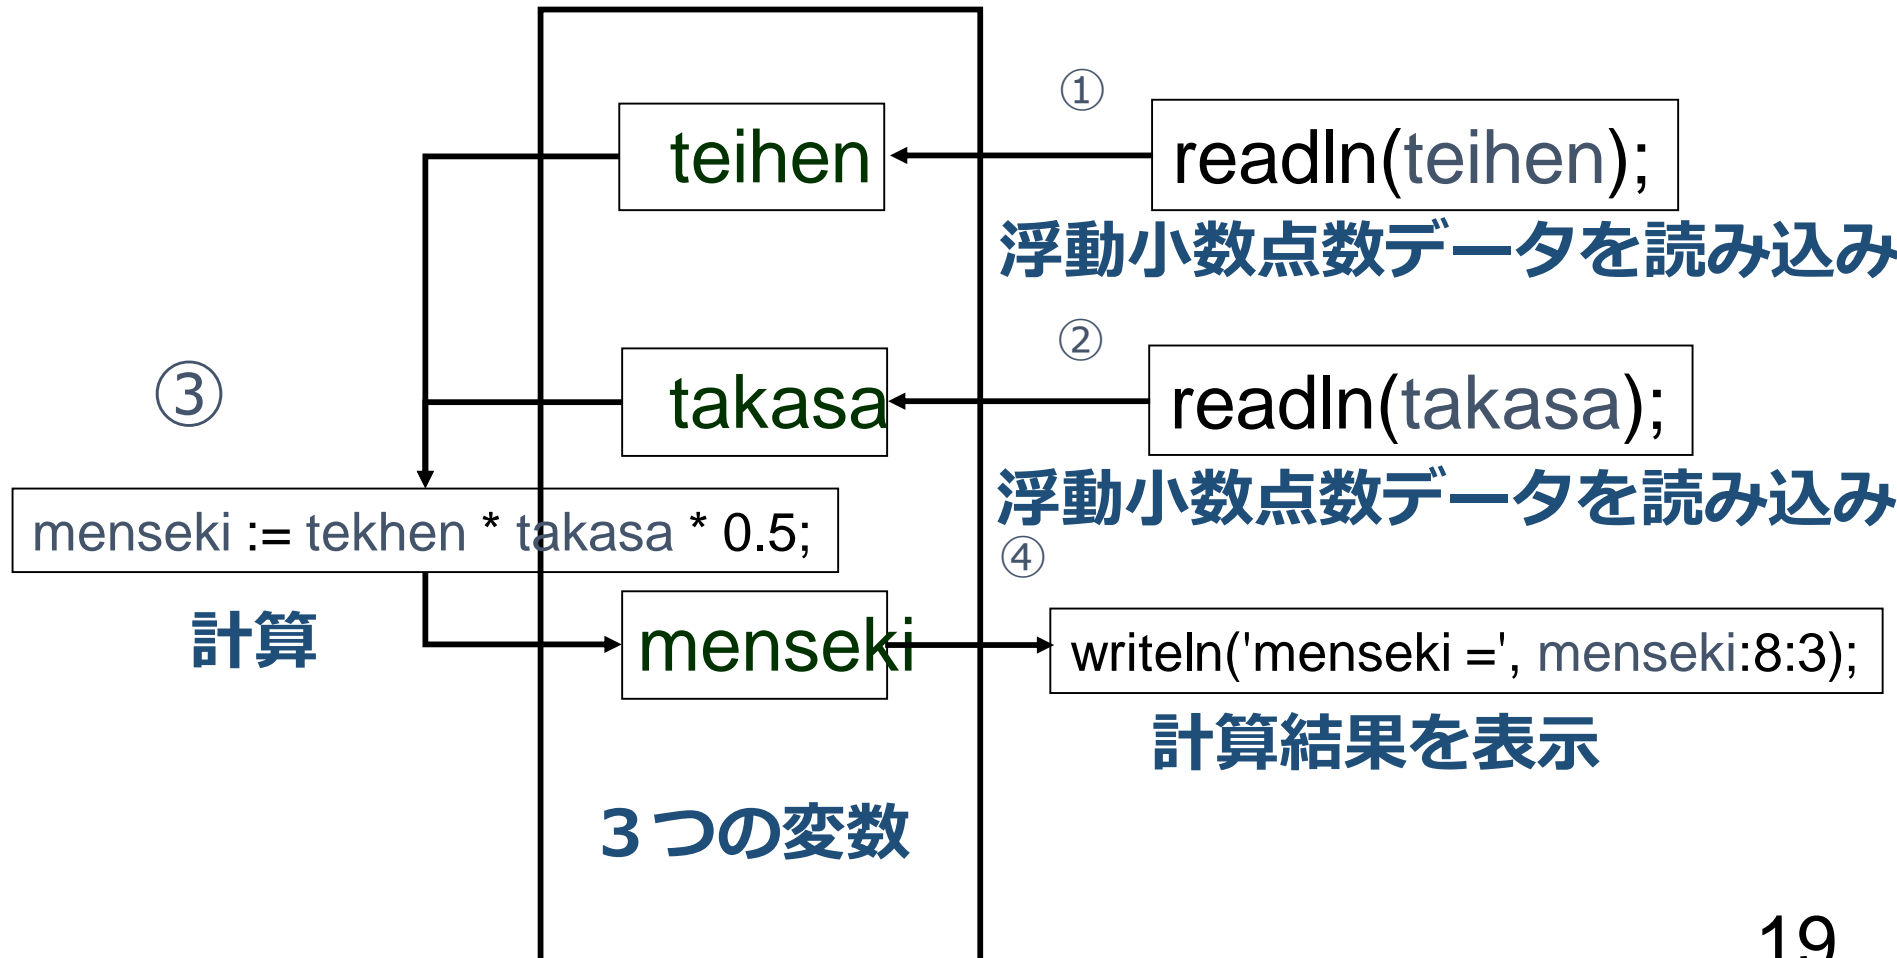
①

teihen

readln(teihen);

浮動小数点数データを読み込み

②

③

takasa

readln(takasa);

浮動小数点数データを読み込み

menseki := tekhen * takasa * 0.5;

④

計算

menseki

writeln('menseki =', menseki:8:3);

計算結果を表示

３つの変数

19